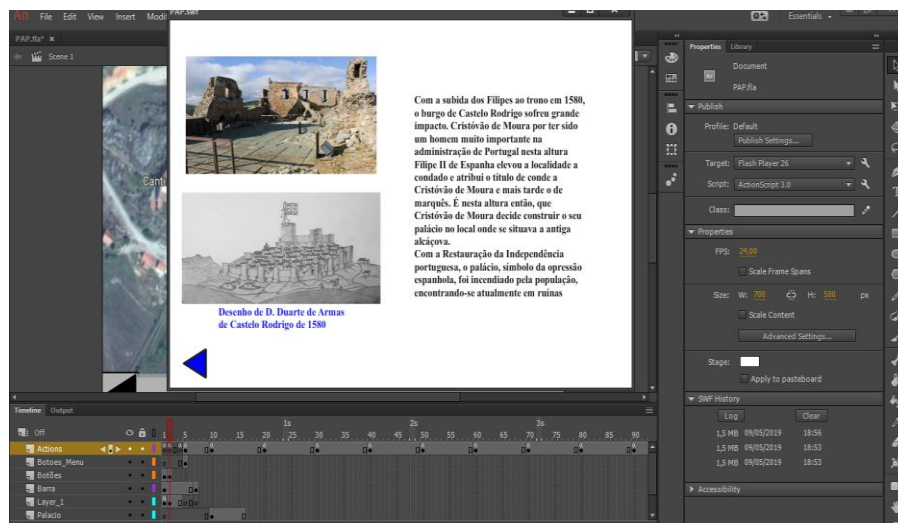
File Edit View Insert Modi PAP.swf

Essentials

PAP.fla* ×

Scene 1

Cant

Com a subida dos Filipes ao trono em 1580, o burgo de Castelo Rodrigo sofreu grande impacto. Cristóvão de Moura por ter sido um homem muito importante na administração de Portugal nesta altura Filipe II de Espanha elevou a localidade a condado e atribui o título de conde a Cristóvão de Moura e mais tarde o de marquês. É nesta altura então, que Cristóvão de Moura decide construir o seu palácio no local onde se situava a antiga alcáçova.
Com a Restauração da Independência portuguesa, o palácio, símbolo da opressão espanhola, foi incendiado pela população, encontrando-se atualmente em ruínas

Desenho de D. Duarte de Armas de Castelo Rodrigo de 1580

Properties Library

Document

PAP.fla

Publish

Profile: Default

Publish Settings...

Target: Flash Player 26

Script: ActionScript 3.0

Class:

Properties

FPS: 24,00

Scale Frame Spans

Size: W: 700 H: 500 px

Scale Content

Advanced Settings...

Stage:

Apply to pasteboard

SWF History

Log Clear

1,5 MB 09/05/2019 18:56
1,5 MB 09/05/2019 18:53
1,5 MB 09/05/2019 18:53

Accessibility

Timeline Output

Off

1s 2s 3s

1 5 10 15 20 25 30 35 40 45 50 55 60 65 70 75 80 85 90

Actions
Botoes_Menu
Botões
Barra
Layer_1
Palacio